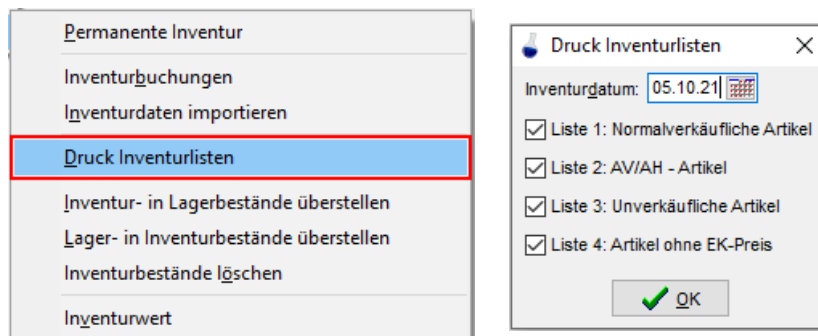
Permanente Inventur
Inventurbuchungen
Inventurdaten importieren
Druck Inventurlisten
Inventur- in Lagerbestände überstellen
Lager- in Inventurbestände überstellen
Inventurbestände löschen
Inventurwert

Druck Inventurlisten
Inventurdatum: 05.10.21
Liste 1: Normalverkäufliche Artikel
Liste 2: AV/AH - Artikel
Liste 3: Unverkäufliche Artikel
Liste 4: Artikel ohne EK-Preis
OK